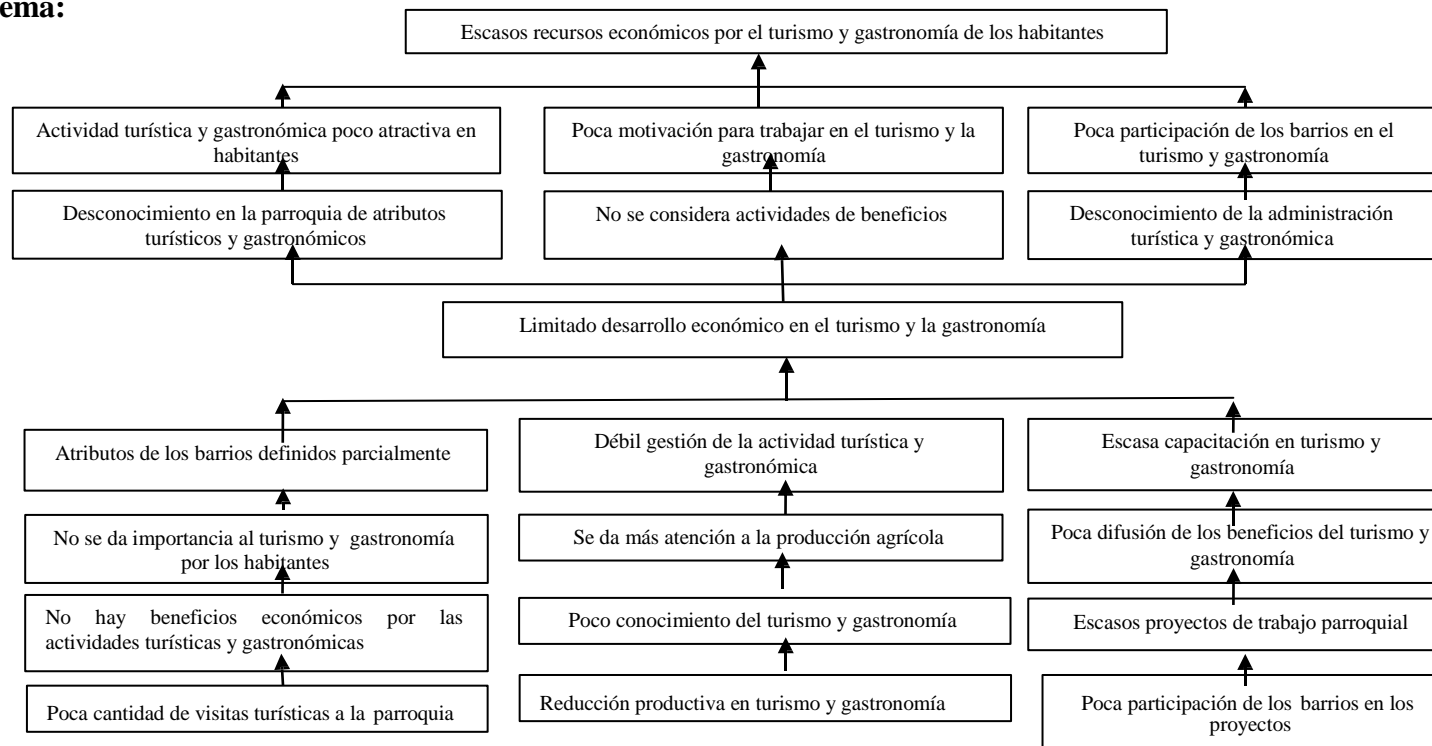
ema:

Escasos recursos económicos por el turismo y gastronomía de los habitantes

Actividad turística y gastronómica poco atractiva en habitantes

Poca motivación para trabajar en el turismo y la gastronomía

Poca participación de los barrios en el turismo y gastronomía

Desconocimiento en la parroquia de atributos turísticos y gastronómicos

No se considera actividades de beneficios

Desconocimiento de la administración turística y gastronómica

Limitado desarrollo económico en el turismo y la gastronomía

Atributos de los barrios definidos parcialmente

Débil gestión de la actividad turística y gastronómica

Escasa capacitación en turismo y gastronomía

No se da importancia al turismo y gastronomía por los habitantes

Se da más atención a la producción agrícola

Poca difusión de los beneficios del turismo y gastronomía

No hay beneficios económicos por las actividades turísticas y gastronómicas

Poco conocimiento del turismo y gastronomía

Escasos proyectos de trabajo parroquial

Poca cantidad de visitas turísticas a la parroquia

Reducción productiva en turismo y gastronomía

Poca participación de los barrios en los proyectos